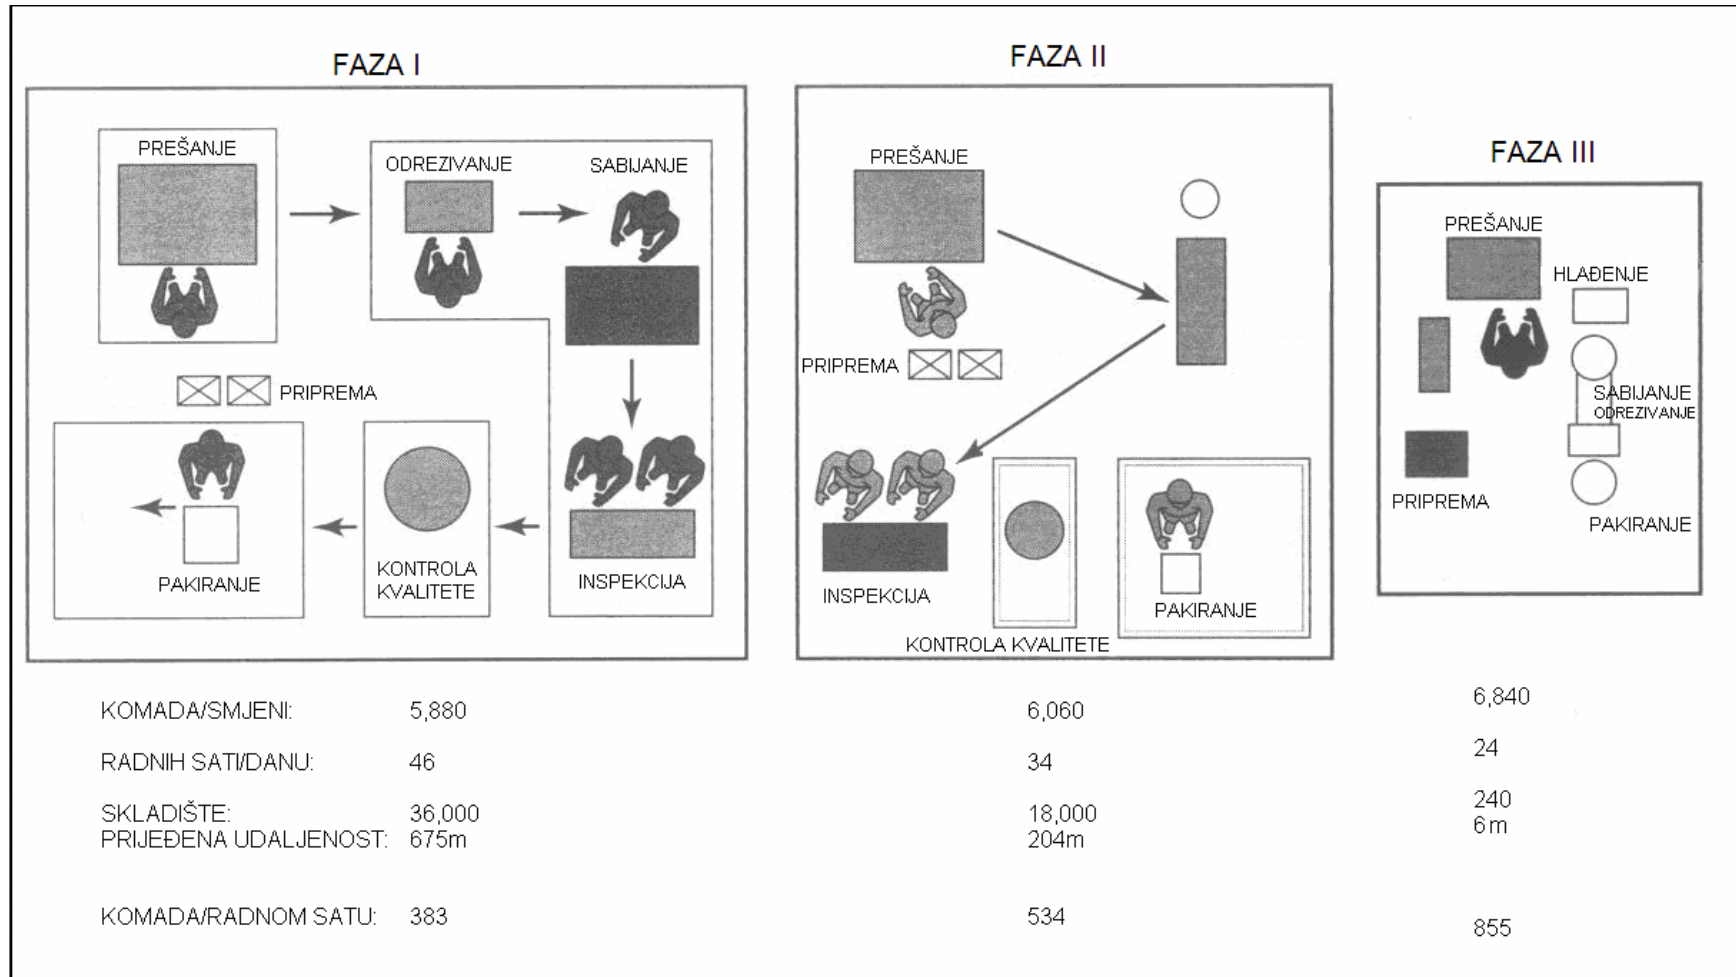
FAZA I

PREŠANJE

ODREZIVANJE

SABIJANJE

PRIPREMA

PAKIRANJE

KONTROLA KVALITETE

INSPEKCIJA

FAZA II

PREŠANJE

PRIPREMA

INSPEKCIJA

PAKIRANJE

KONTROLA KVALITETE

FAZA III

PREŠANJE

HLAĐENJE

SABIJANJE
ODREZIVANJE

PRIPREMA

PAKIRANJE

| | FAZA I | FAZA II | FAZA III |
|---|---|---|---|
| KOMADA/SMJENI: | 5,880 | 6,060 | 6,840 |
| RADNIH SATI/DANU: | 46 | 34 | 24 |
| SKLADIŠTE: | 36,000 | 18,000 | 240 |
| PRIJEĐENA UDALJENOST: | 675m | 204m | 6 m |
| KOMADA/RADNOM SATU: | 383 | 534 | 855 |